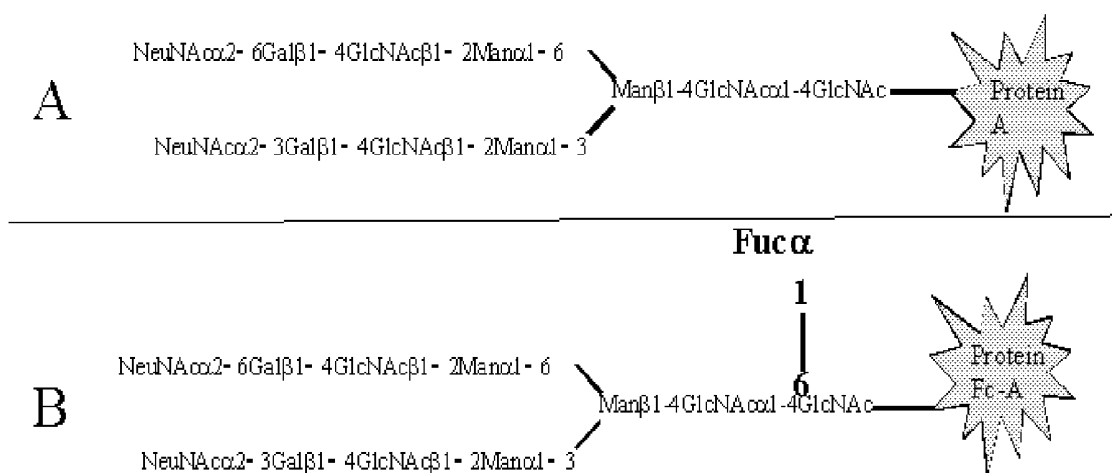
A

NeuNAcα2- 6Galβ1- 4GlcNAcβ1- 2Manα1- 6

NeuNAcα2- 3Galβ1- 4GlcNAcβ1- 2Manα1- 3

Manβ1-4GlcNAcα1-4GlcNAc

Protein A

Fucα

1

6

B

NeuNAcα2- 6Galβ1- 4GlcNAcβ1- 2Manα1- 6

NeuNAcα2- 3Galβ1- 4GlcNAcβ1- 2Manα1- 3

Manβ1-4GlcNAcα1-4GlcNAc

Protein Fc-A